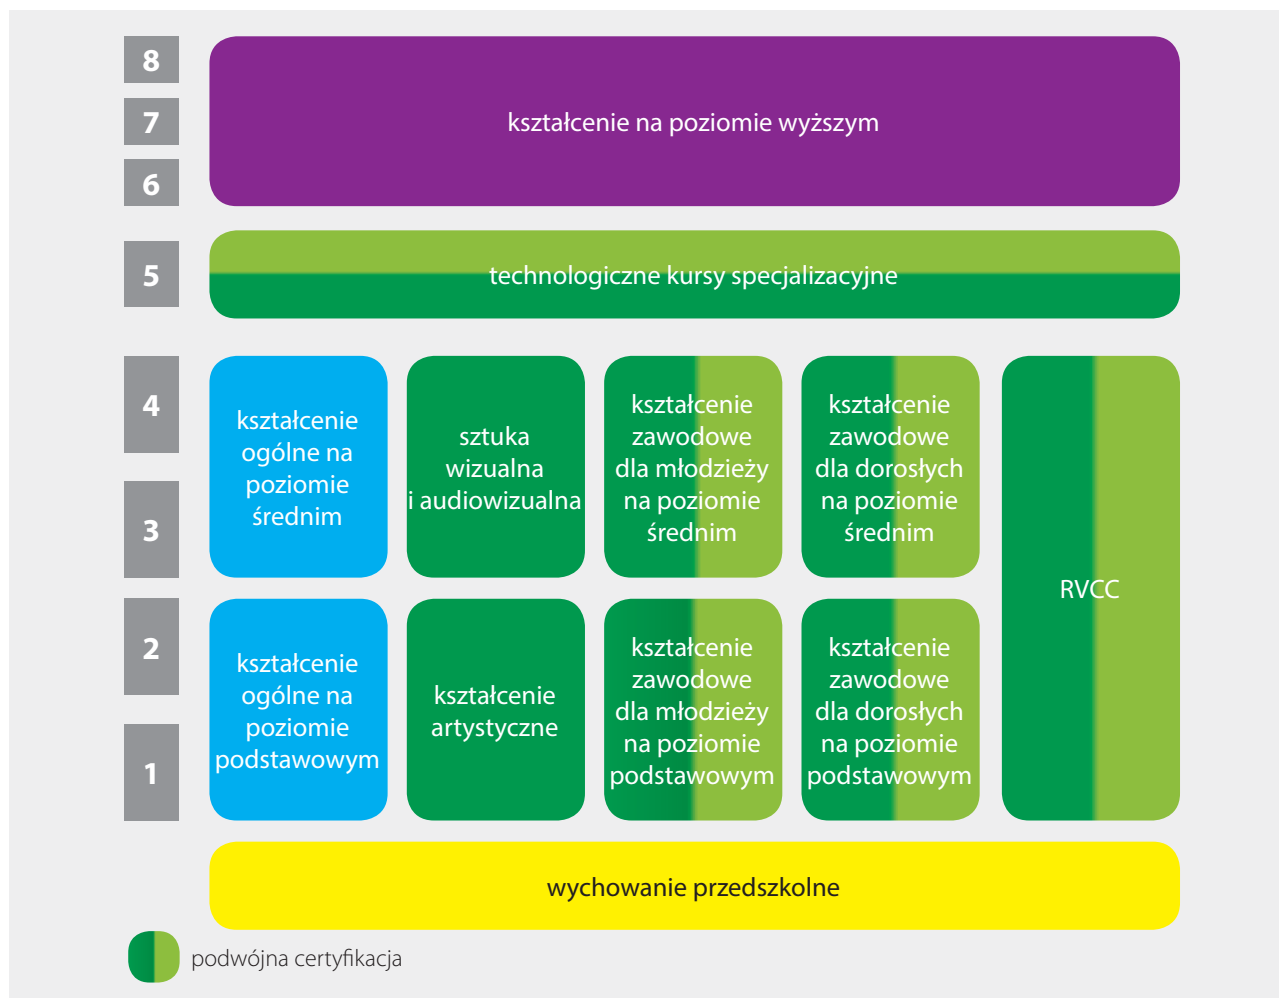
8
7
6
kształcenie na poziomie wyższym

5
technologiczne kursy specjalizacyjne

4
3
2
1

kształcenie ogólne na poziomie średnim

sztuka wizualna i audiowizualna

kształcenie zawodowe dla młodzieży na poziomie średnim

kształcenie zawodowe dla dorosłych na poziomie średnim

RVCC

kształcenie ogólne na poziomie podstawowym

kształcenie artystyczne

kształcenie zawodowe dla młodzieży na poziomie podstawowym

kształcenie zawodowe dla dorosłych na poziomie podstawowym

wychowanie przedszkolne

podwójna certyfikacja